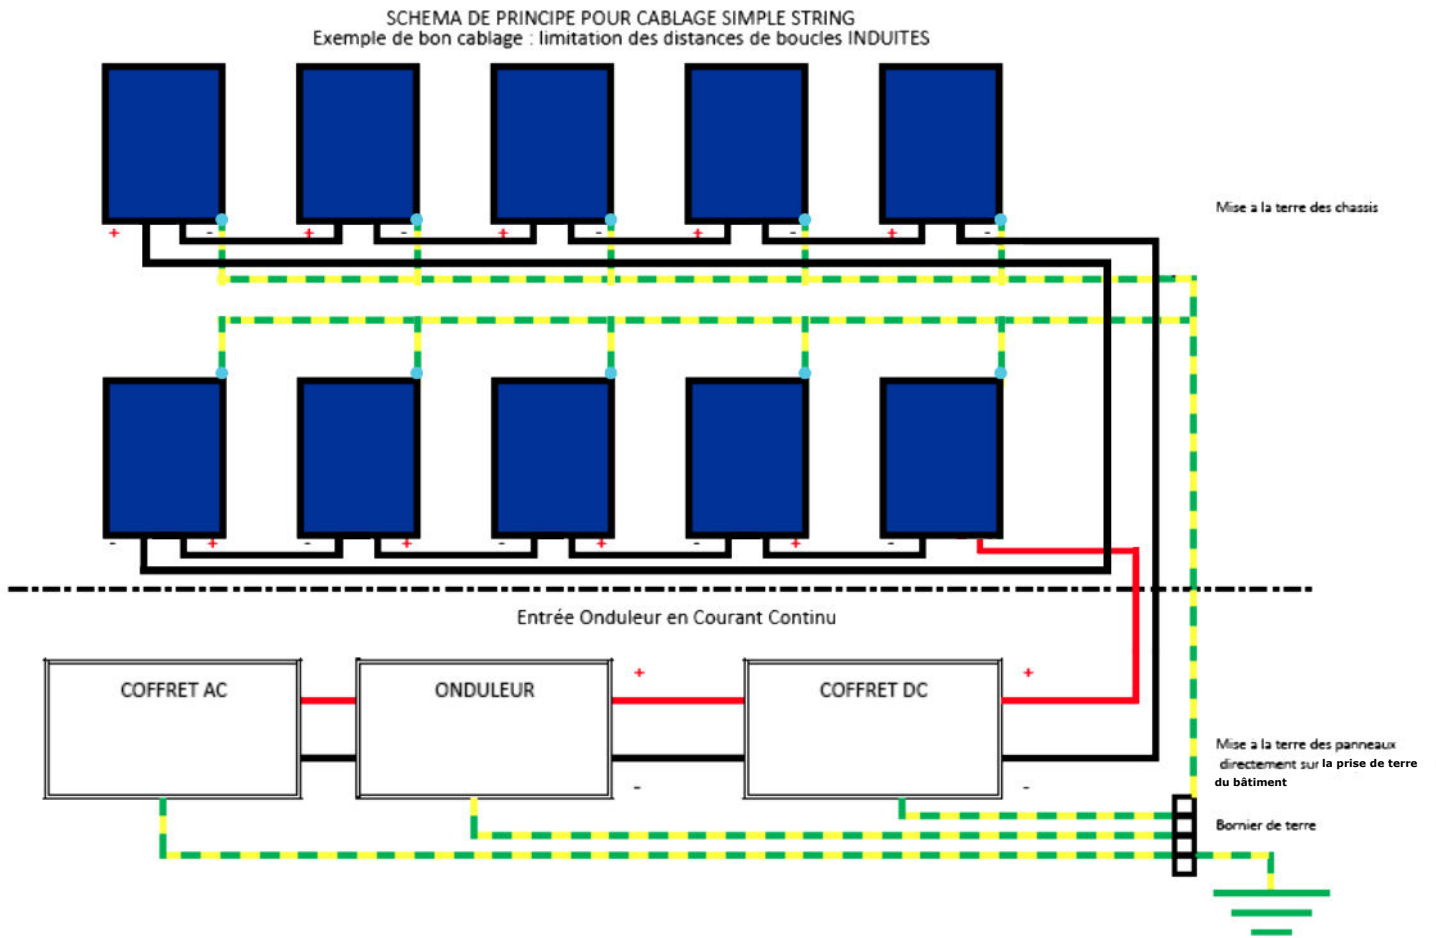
SCHEMA DE PRINCIPE POUR CABLAGE SIMPLE STRING
Exemple de bon cablage : limitation des distances de boucles INDUITES

Mise a la terre des chassis

+ - + - + - + - + -

- + - + - + - + -

Entrée Onduleur en Courant Continu

COFFRET AC

ONDULEUR

+

-

COFFRET DC

+

-

Mise a la terre des panneaux directement sur la prise de terre du bâtiment

Bornier de terre